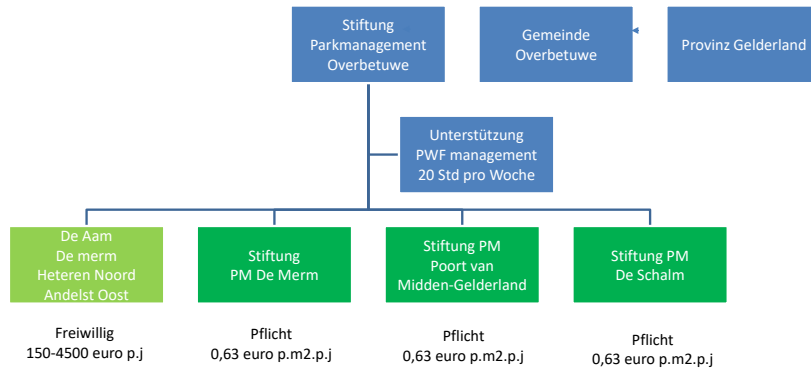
Stiftung Parkmanagement Overbetuwe

Gemeinde Overbetuwe

Provinz Gelderland

Unterstützung PWF management 20 Std pro Woche

De Aam De merm Heteren Noord Andelst Oost

Stiftung PM De Merm

Stiftung PM Poort van Midden-Gelderland

Stiftung PM De Schalm

Freiwillig 150-4500 euro p.j

Pflicht 0,63 euro p.m2.p.j

Pflicht 0,63 euro p.m2.p.j

Pflicht 0,63 euro p.m2.p.j